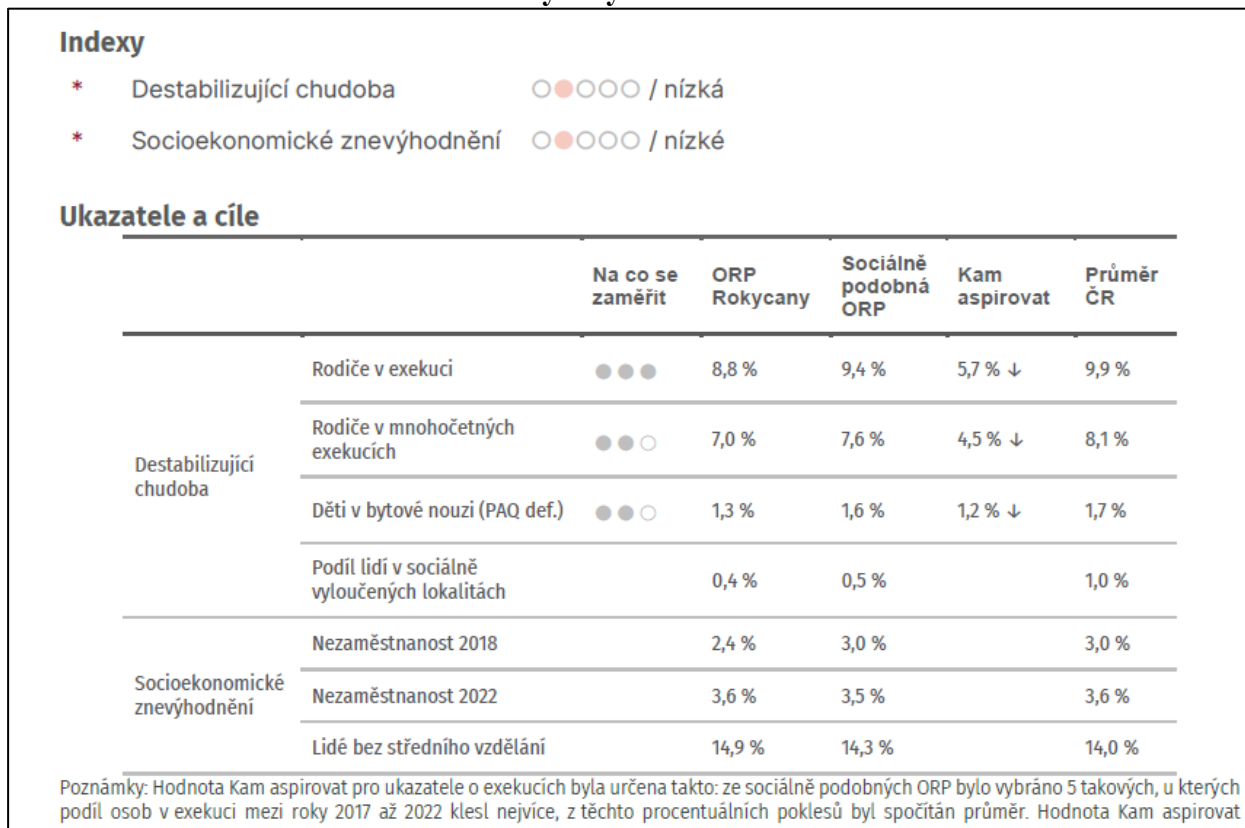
Indexy

* Destabilizující chudoba ○●○○○ / nízká

* Socioekonomické znevýhodnění ○●○○○ / nízké

Ukazatele a cíle

| | | Na co se zaměřit | ORP Rokycany | Sociálně podobná ORP | Kam aspirovat | Průměr ČR |
|---|---|---|---|---|---|---|
| Destabilizující chudoba | Rodiče v exekuci | ●●● | 8,8 % | 9,4 % | 5,7 % ↓ | 9,9 % |
| | Rodiče v mnohočetných exekucích | ●●○ | 7,0 % | 7,6 % | 4,5 % ↓ | 8,1 % |
| | Děti v bytové nouzi (PAQ def.) | ●●○ | 1,3 % | 1,6 % | 1,2 % ↓ | 1,7 % |
| | Podíl lidí v sociálně vyloučených lokalitách | | 0,4 % | 0,5 % | | 1,0 % |
| Socioekonomické znevýhodnění | Nezaměstnanost 2018 | | 2,4 % | 3,0 % | | 3,0 % |
| | Nezaměstnanost 2022 | | 3,6 % | 3,5 % | | 3,6 % |
| | Lidé bez středního vzdělání | | 14,9 % | 14,3 % | | 14,0 % |

Poznámky: Hodnota Kam aspirovat pro ukazatele o exekucích byla určena takto: ze sociálně podobných ORP bylo vybráno 5 takových, u kterých podíl osob v exekuci mezi roky 2017 až 2022 klesl nejvíce, z těchto procentuálních poklesů byl spočítán průměr. Hodnota Kam aspirovat